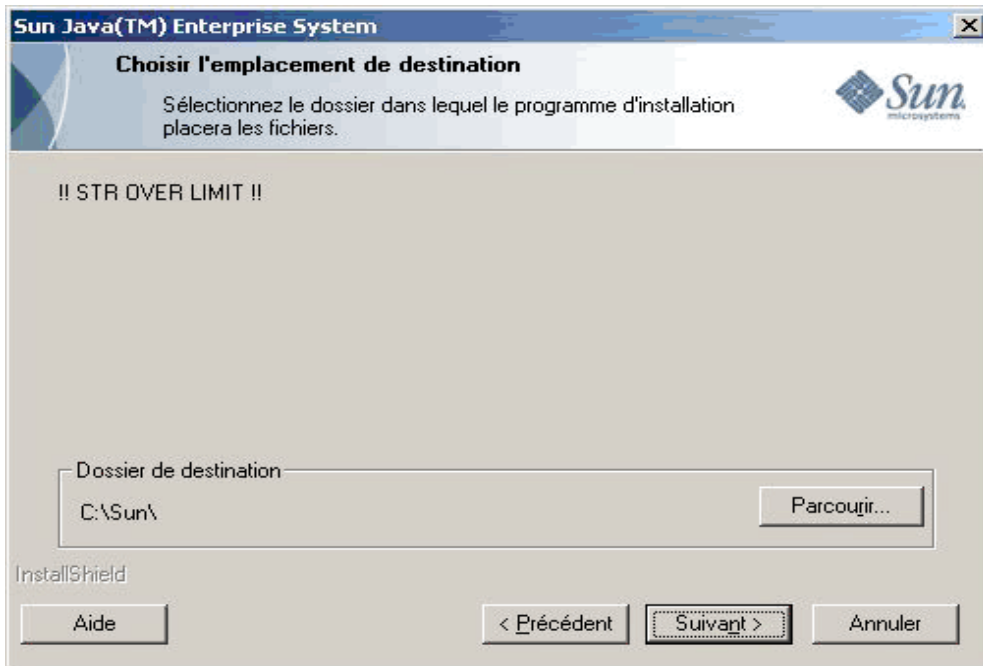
Sun Java(TM) Enterprise System

Choisir l'emplacement de destination

Sélectionnez le dossier dans lequel le programme d'installation placera les fichiers.

Sun microsystems

!! STR OVER LIMIT !!

Dossier de destination

C:\Sun\

Parcourir...

InstallShield

Aide

< Précédent

Suivant >

Annuler